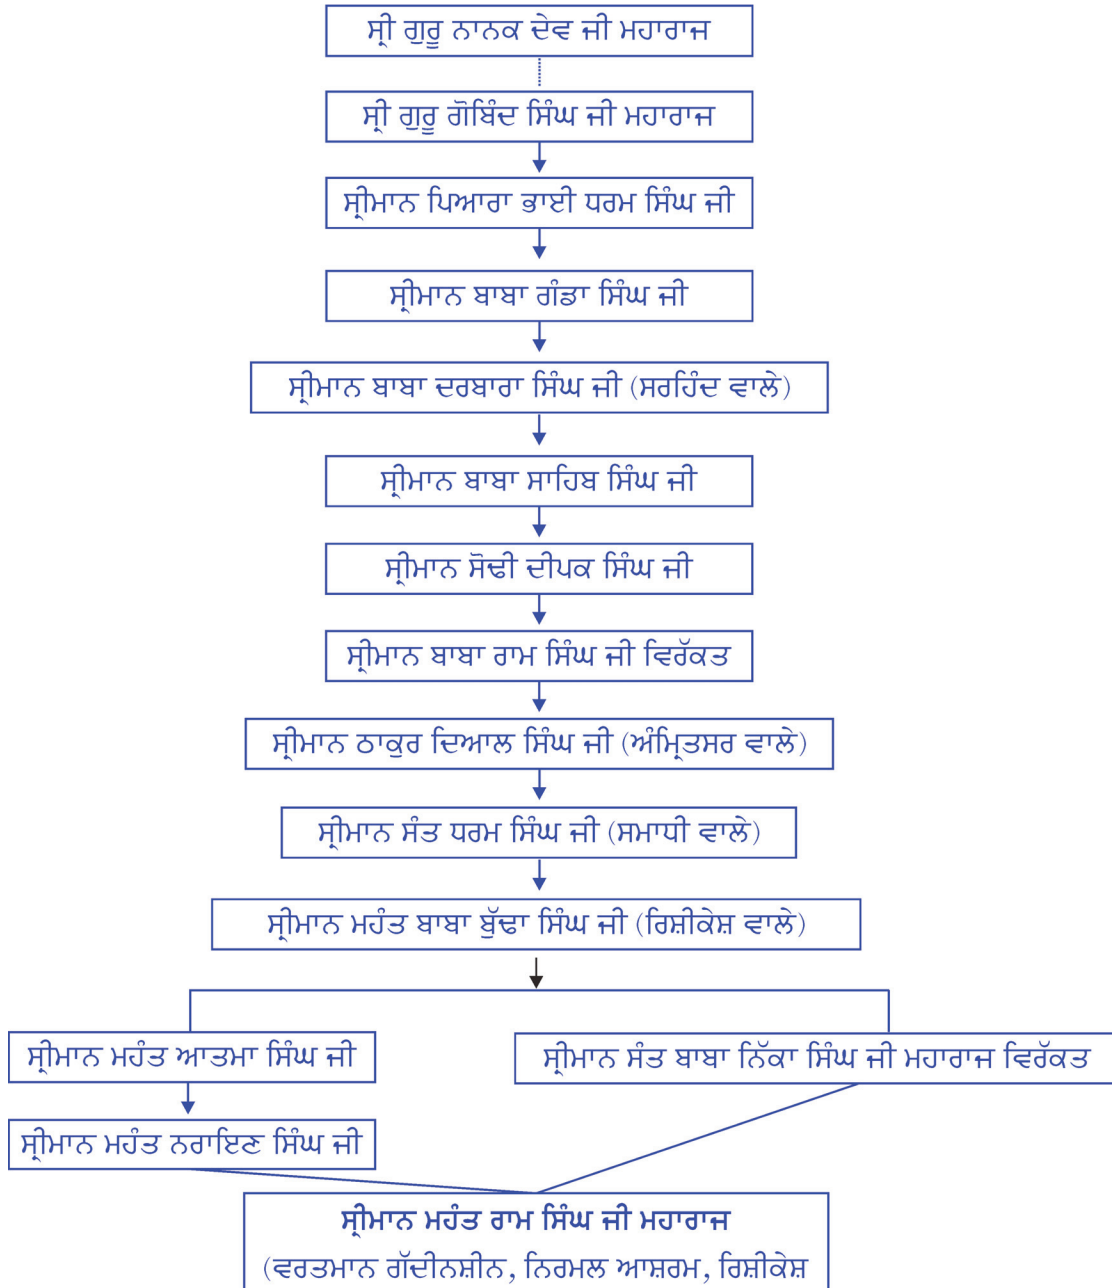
ਸ੍ਰੀ ਗੁਰੂ ਨਾਨਕ ਦੇਵ ਜੀ ਮਹਾਰਾਜ

ਸ੍ਰੀ ਗੁਰੂ ਗੋਬਿੰਦ ਸਿੰਘ ਜੀ ਮਹਾਰਾਜ

ਸ੍ਰੀਮਾਨ ਪਿਆਰਾ ਭਾਈ ਧਰਮ ਸਿੰਘ ਜੀ

ਸ੍ਰੀਮਾਨ ਬਾਬਾ ਗੰਡਾ ਸਿੰਘ ਜੀ

ਸ੍ਰੀਮਾਨ ਬਾਬਾ ਦਰਬਾਰਾ ਸਿੰਘ ਜੀ (ਸਰਹਿੰਦ ਵਾਲੇ)

ਸ੍ਰੀਮਾਨ ਬਾਬਾ ਸਾਹਿਬ ਸਿੰਘ ਜੀ

ਸ੍ਰੀਮਾਨ ਸੋਢੀ ਦੀਪਕ ਸਿੰਘ ਜੀ

ਸ੍ਰੀਮਾਨ ਬਾਬਾ ਰਾਮ ਸਿੰਘ ਜੀ ਵਿਰੱਕਤ

ਸ੍ਰੀਮਾਨ ਠਾਕੁਰ ਦਿਆਲ ਸਿੰਘ ਜੀ (ਅੰਮ੍ਰਿਤਸਰ ਵਾਲੇ)

ਸ੍ਰੀਮਾਨ ਸੰਤ ਧਰਮ ਸਿੰਘ ਜੀ (ਸਮਾਧੀ ਵਾਲੇ)

ਸ੍ਰੀਮਾਨ ਮਹੰਤ ਬਾਬਾ ਬੁੱਢਾ ਸਿੰਘ ਜੀ (ਰਿਸ਼ੀਕੇਸ਼ ਵਾਲੇ)

ਸ੍ਰੀਮਾਨ ਮਹੰਤ ਆਤਮਾ ਸਿੰਘ ਜੀ

ਸ੍ਰੀਮਾਨ ਸੰਤ ਬਾਬਾ ਨਿੱਕਾ ਸਿੰਘ ਜੀ ਮਹਾਰਾਜ ਵਿਰੱਕਤ

ਸ੍ਰੀਮਾਨ ਮਹੰਤ ਨਰਾਇਣ ਸਿੰਘ ਜੀ

ਸ੍ਰੀਮਾਨ ਮਹੰਤ ਰਾਮ ਸਿੰਘ ਜੀ ਮਹਾਰਾਜ
(ਵਰਤਮਾਨ ਗੱਦੀਨਸ਼ੀਨ, ਨਿਰਮਲ ਆਸ਼ਰਮ, ਰਿਸ਼ੀਕੇਸ਼